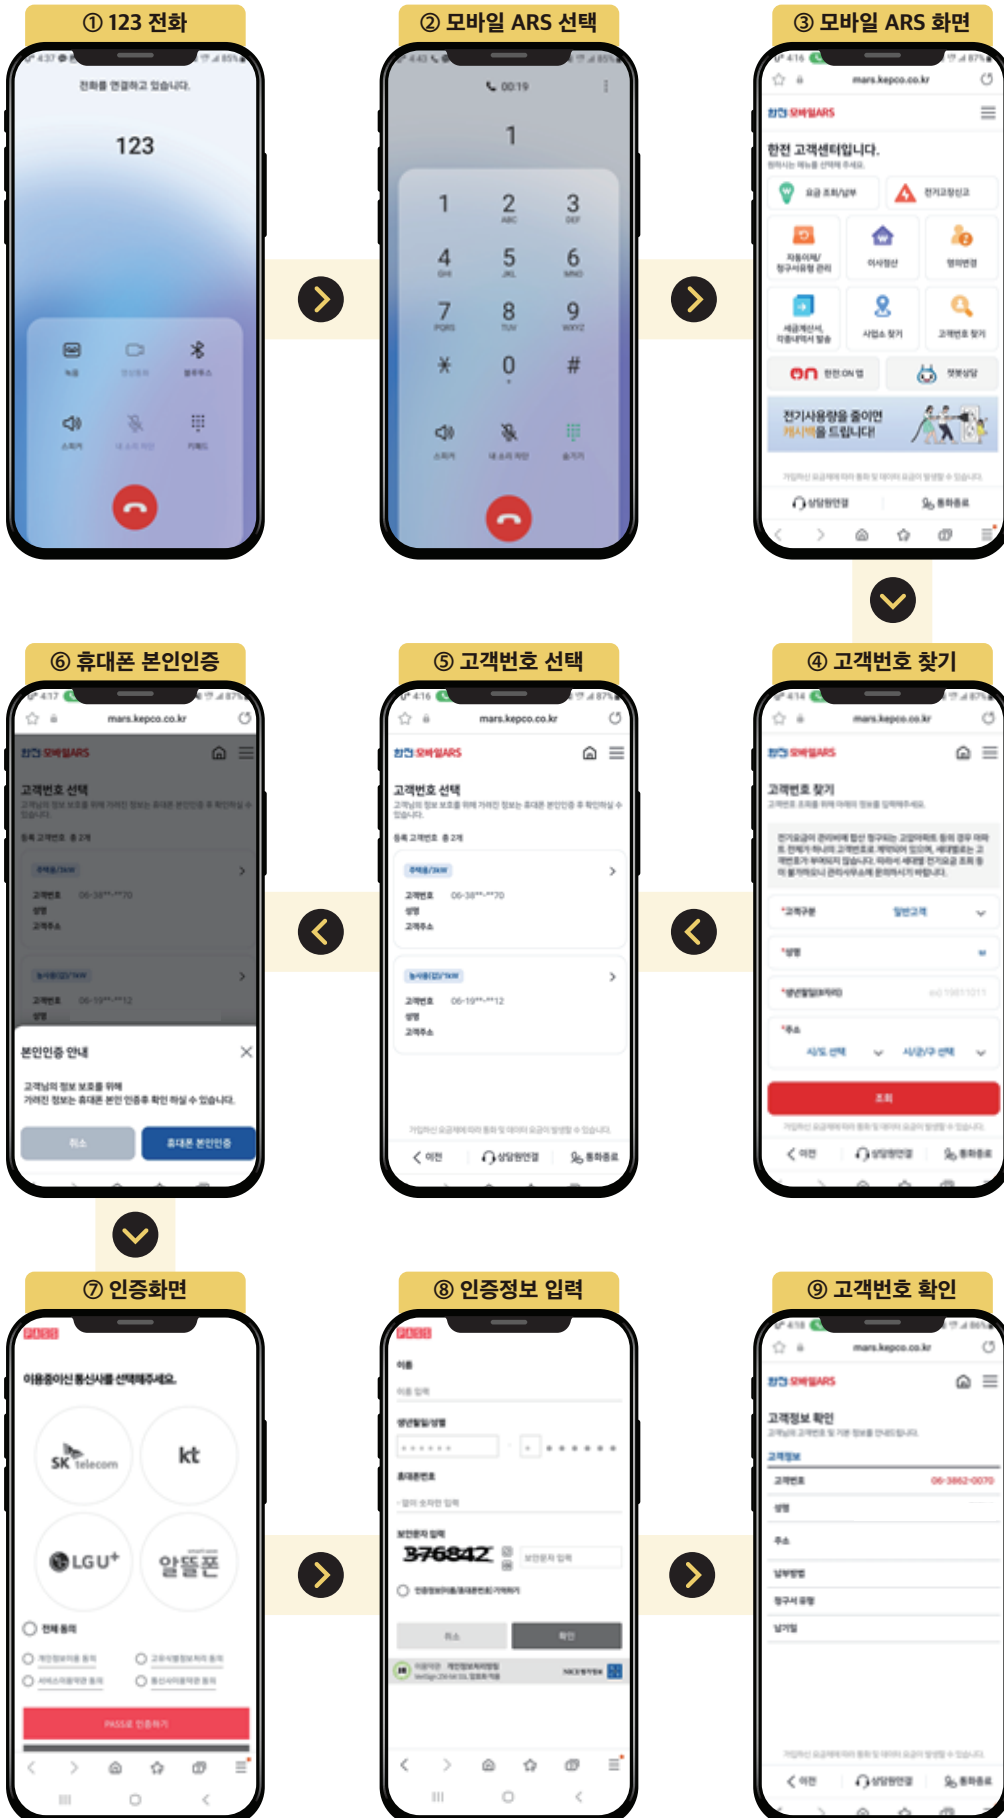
① 123 전화

전화를 연결하고 있습니다.

123

② 모바일 ARS 선택

00:19

1

1 2 3
4 5 6
7 8 9
* 0 #

③ 모바일 ARS 화면

mars.kepco.co.kr

한전 모바일ARS

한전 고객센터입니다.

요금 조회/납부
전기고장신고
이사정산
명의변경
사업소 찾기
고객번호 찾기
한전:ON 앱
챗봇상담

전기사용량을 줄이면 캐시백을 드립니다!

상담원연결
통화종료

④ 고객번호 찾기

mars.kepco.co.kr

한전 모바일ARS

고객번호 찾기

*고객구분 일반고객
*성명
*생년월일(8자리)
*주소
시/도 선택
시/군/구 선택

조회

이전
상담원연결
통화종료

⑤ 고객번호 선택

mars.kepco.co.kr

한전 모바일ARS

고객번호 선택

등록 고객번호 총 2개

고객번호 06-38**-**70
성명
고객주소

고객번호 06-19**-**12
성명
고객주소

이전
상담원연결
통화종료

⑥ 휴대폰 본인인증

mars.kepco.co.kr

한전 모바일ARS

고객번호 선택

등록 고객번호 총 2개

고객번호 06-38**-**70
성명
고객주소

고객번호 06-19**-**12
성명

본인인증 안내

고객님의 정보 보호를 위해
가려진 정보는 휴대폰 본인 인증후 확인 하실 수 있습니다.

취소
휴대폰 본인인증

⑦ 인증화면

PASS

이용중이신 통신사를 선택해주세요.

SK telecom
kt
LGU+
알뜰폰

전체 동의

PASS로 인증하기

⑧ 인증정보 입력

PASS

이름
이름 입력
생년월일/성별
휴대폰번호
보안문자 입력
376842

취소
확인

⑨ 고객번호 확인

mars.kepco.co.kr

한전 모바일ARS

고객정보 확인

고객정보
고객번호 06-3862-0070
성명
주소
납부방법
청구서 유형
납기일

이전
상담원연결
통화종료